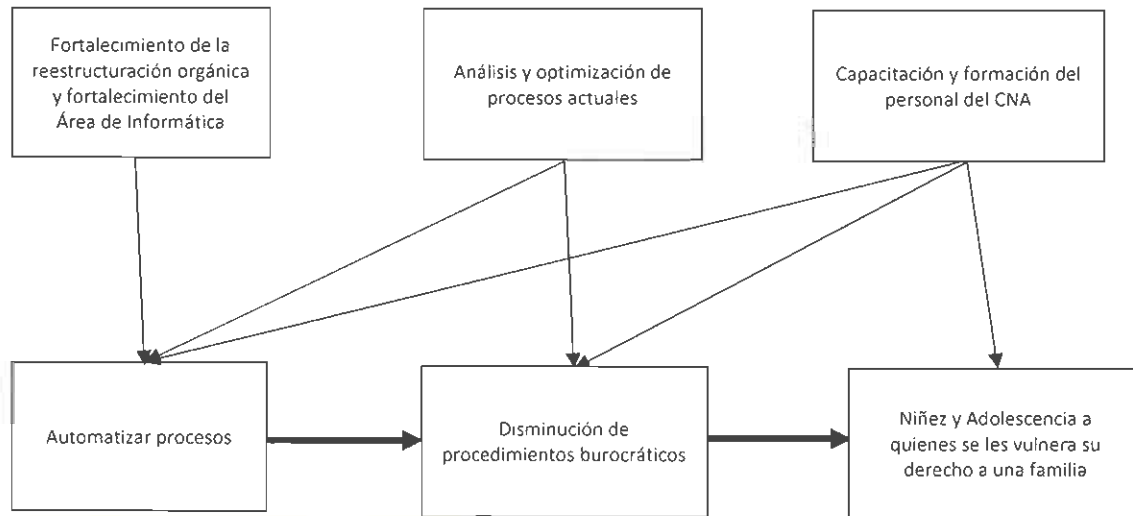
Fortalecimiento de la reestructuración orgánica y fortalecimiento del Área de Informática

Análisis y optimización de procesos actuales

Capacitación y formación del personal del CNA

Automatizar procesos

Disminución de procedimientos burocráticos

Niñez y Adolescencia a quienes se les vulnera su derecho a una familia